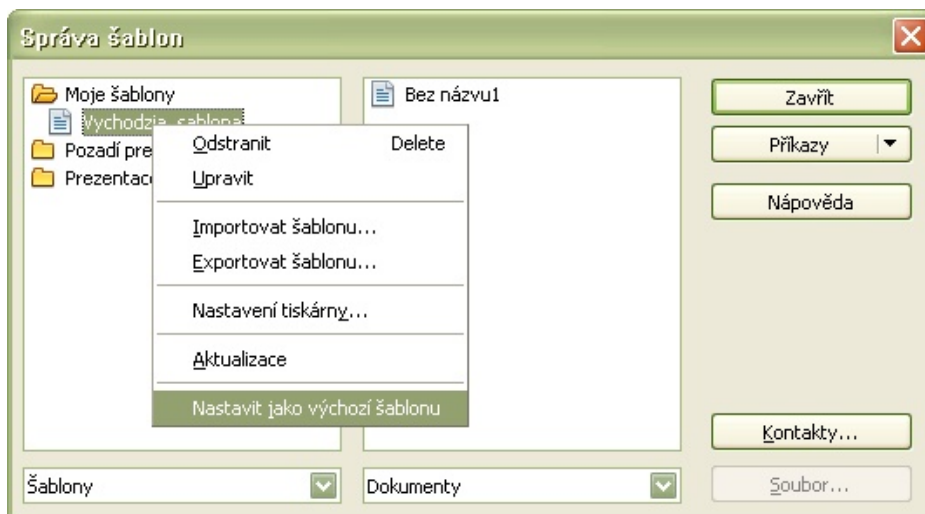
Správa šablon

Moje šablony
Vychodzia_sablona
Pozadí pre
Prezentac

Odstranit Delete
Upravit
Importovat šablonu...
Exportovat šablonu...
Nastavení tiskárny...
Aktualizace
Nastavit jako výchozí šablonu

Bez názvu1

Zavřít
Příkazy
Nápověda
Kontakty...
Soubor...

Šablony
Dokumenty